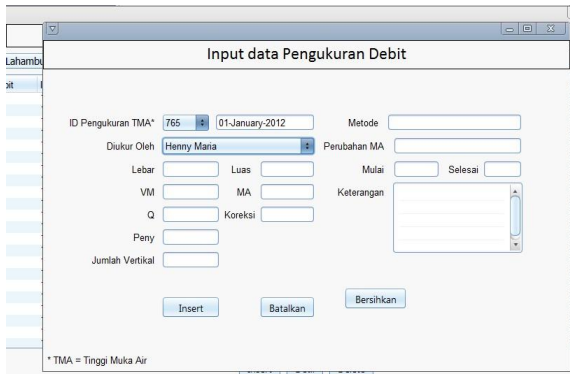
Lahambu
oit

Input data Pengukuran Debit

ID Pengukuran TMA* 765 01-January-2012
Diukur Oleh Henny Maria
Lebar
Luas
VM
MA
Q
Koreksi
Peny
Jumlah Vertikal

Metode
Perubahan MA
Mulai
Selesai
Keterangan

Insert
Batalkan
Bersihkan

* TMA = Tinggi Muka Air